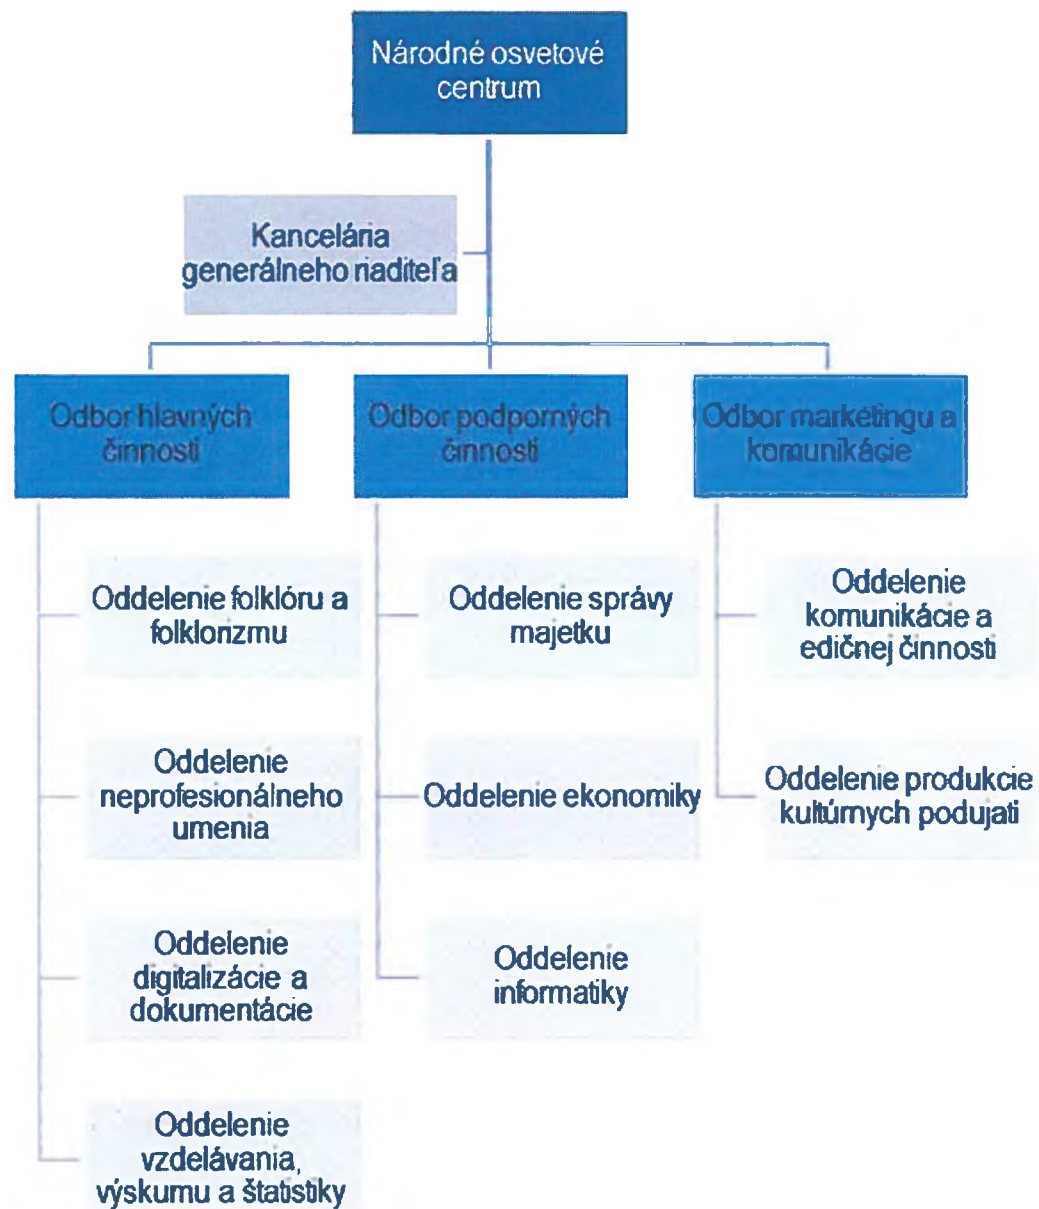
Národné osvetové centrum

Kancelária generálneho riaditeľa

Odbor hlavných činností

Odbor podporných činností

Odbor marketingu a komunikácie

Oddelenie folklóru a folklorizmu

Oddelenie neprofesionálneho umenia

Oddelenie digitalizácie a dokumentácie

Oddelenie vzdelávania, výskumu a štatistiky

Oddelenie správy majetku

Oddelenie ekonomiky

Oddelenie informatiky

Oddelenie komunikácie a edičnej činnosti

Oddelenie produkcie kultúrnych podujatí